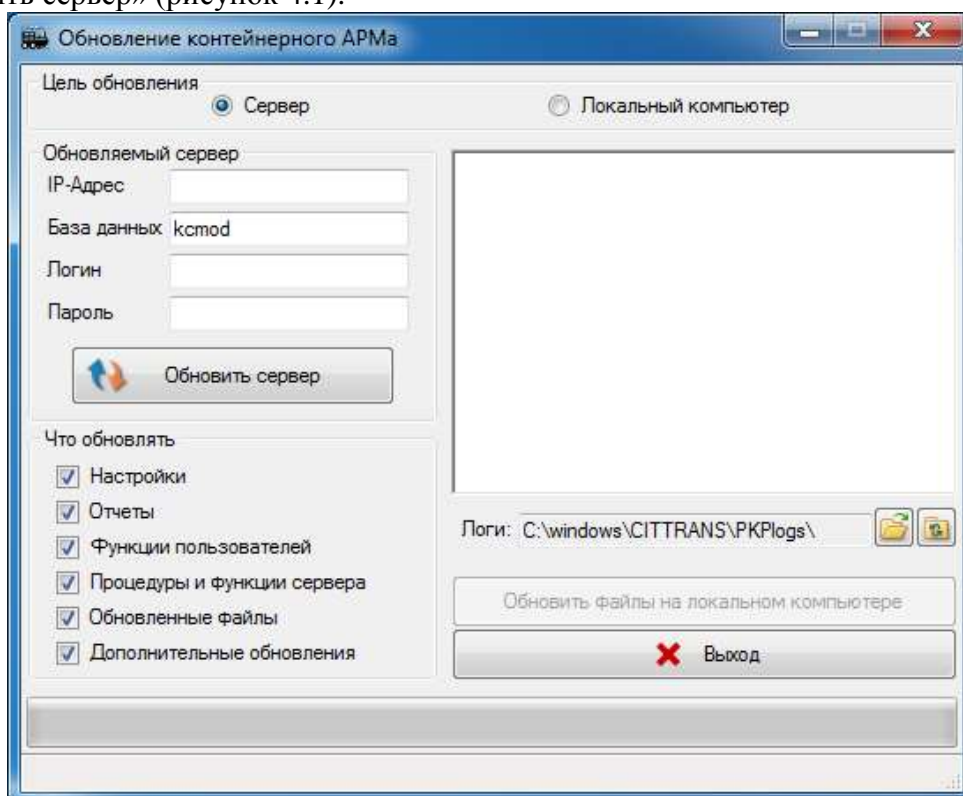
ть сервер» (рисунок 4.1).

Обновление контейнерного АРМа

Цель обновления
Сервер
Локальный компьютер

Обновляемый сервер
IP-Адрес
База данных kcmod
Логин
Пароль

Обновить сервер

Что обновлять
Настройки
Отчеты
Функции пользователей
Процедуры и функции сервера
Обновленные файлы
Дополнительные обновления

Логи: C:\windows\CITTRANS\PKPlogs\

Обновить файлы на локальном компьютере

Выход